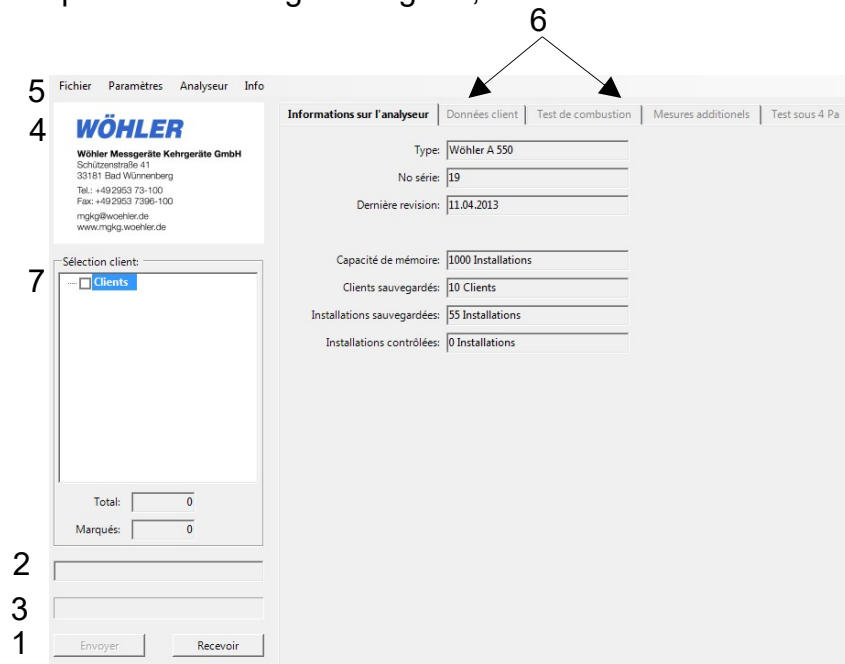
6

5 Fichier Paramètres Analyseur Info

4 WÖHLER
Wöhler Messgeräte Kehrgeräte GmbH
Schützenstraße 41
33181 Bad Wünnenberg
Tel.: +492953 73-100
Fax: +492953 7396-100
mgkg@woehler.de
www.mgkg.woehler.de

Informations sur l'analyseur | Données client | Test de combustion | Mesures additionels | Test sous 4 Pa

Type: Wöhler A 550
No série: 19
Dernière revision: 11.04.2013

Capacité de mémoire: 1000 Installations
Clients sauvegardés: 10 Clients
Installations sauvegardées: 55 Installations
Installations contrôlées: 0 Installations

Sélection client:
7 Clients

Total: 0
Marqués: 0

2

3

1 Envoyer Recevoir